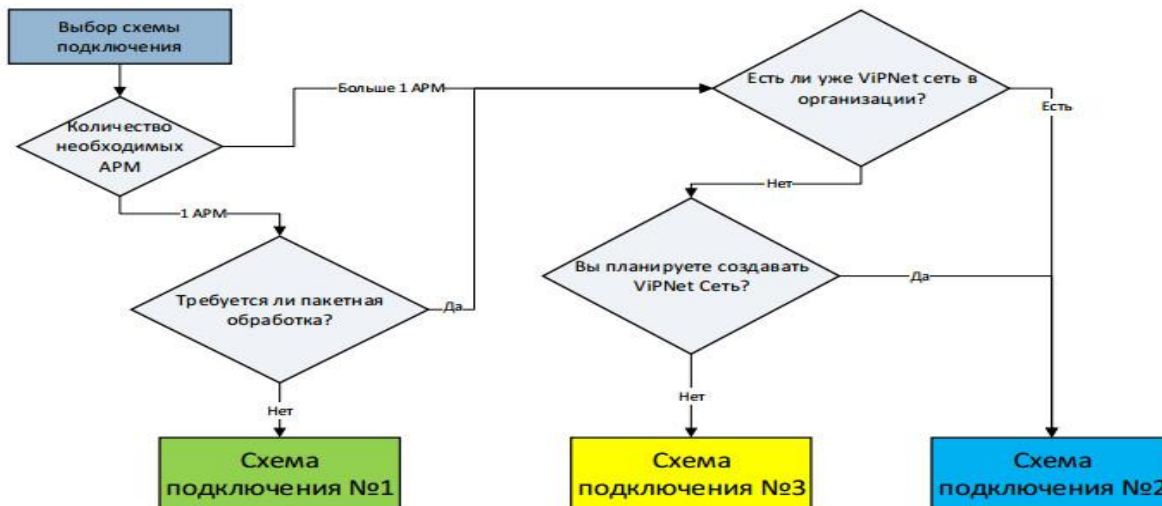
Выбор схемы подключения

Количество необходимых АРМ

Больше 1 АРМ

Есть ли уже ViPNet сеть в организации?

Есть

Нет

1 АРМ

Вы планируете создавать ViPNet Сеть?

Да

Требуется ли пакетная обработка?

Да

Нет

Нет

Схема подключения №1

Схема подключения №3

Схема подключения №2